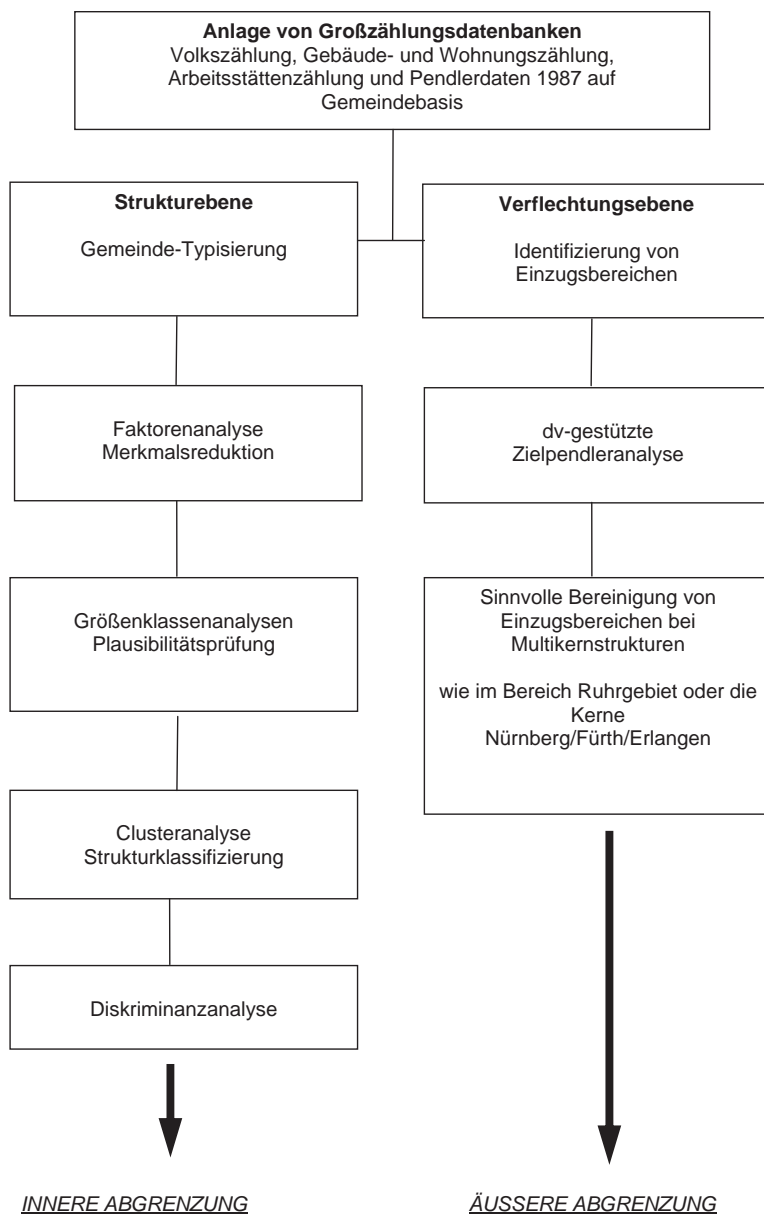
**Anlage von Großzählungsdatenbanken**
Volkszählung, Gebäude- und Wohnungszählung, Arbeitsstättenzählung und Pendlerdaten 1987 auf Gemeindebasis

**Strukturebene**

Gemeinde-Typisierung

Faktorenanalyse
Merkmalsreduktion

Größenklassenanalysen
Plausibilitätsprüfung

Clusteranalyse
Strukturklassifizierung

Diskriminanzanalyse

INNERE ABGRENZUNG

**Verflechtungsebene**

Identifizierung von Einzugsbereichen

dv-gestützte
Zielpendleranalyse

Sinnvolle Bereinigung von Einzugsbereichen bei Multikernstrukturen

wie im Bereich Ruhrgebiet oder die Kerne
Nürnberg/Fürth/Erlangen

ÄUSSERE ABGRENZUNG